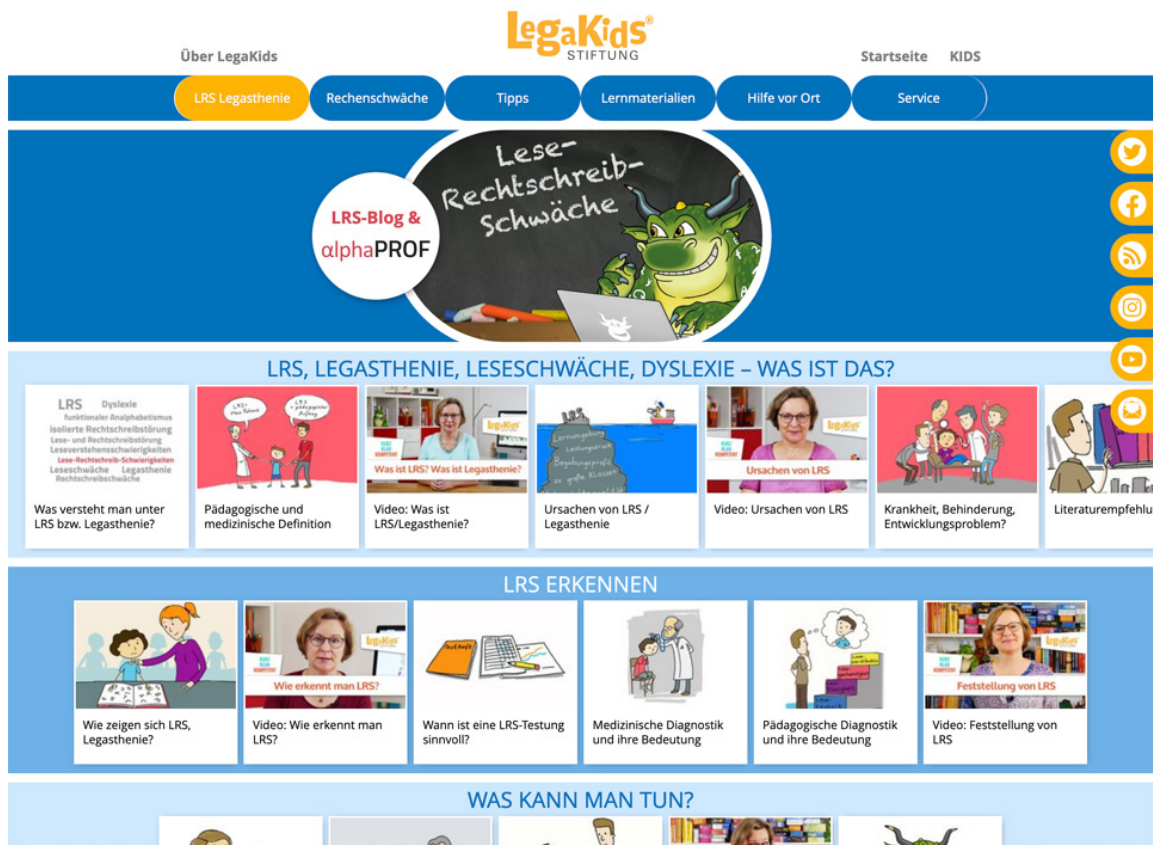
LegaKids®
STIFTUNG

Über LegaKids

Startseite KIDS

LRS Legasthenie
Rechenschwäche
Tipps
Lernmaterialien
Hilfe vor Ort
Service

Lese-
Rechtschreib-
Schwäche

LRS-Blog &
αlphaPROF

LRS, LEGASTHENIE, LESESCHWÄCHE, DYSLEXIE – WAS IST DAS?

LRS Dyslexie
funktionaler Analphabetismus
isolierte Rechtschreibstörung
Lese- und Rechtschreibstörung
Leseverstehensschwierigkeiten
Lese-Rechtschreib-Schwierigkeiten
Leseschwäche Legasthenie
Rechtschreibschwäche

Was versteht man unter LRS bzw. Legasthenie?

Pädagogische und medizinische Definition

Was ist LRS? Was ist Legasthenie?
Video: Was ist LRS/Legasthenie?

Ursachen von LRS / Legasthenie

Ursachen von LRS
Video: Ursachen von LRS

Krankheit, Behinderung, Entwicklungsproblem?

Literaturempfehlu

LRS ERKENNEN

Wie zeigen sich LRS, Legasthenie?

Wie erkennt man LRS?
Video: Wie erkennt man LRS?

Wann ist eine LRS-Testung sinnvoll?

Medizinische Diagnostik und ihre Bedeutung

Pädagogische Diagnostik und ihre Bedeutung

Feststellung von LRS
Video: Feststellung von LRS

WAS KANN MAN TUN?